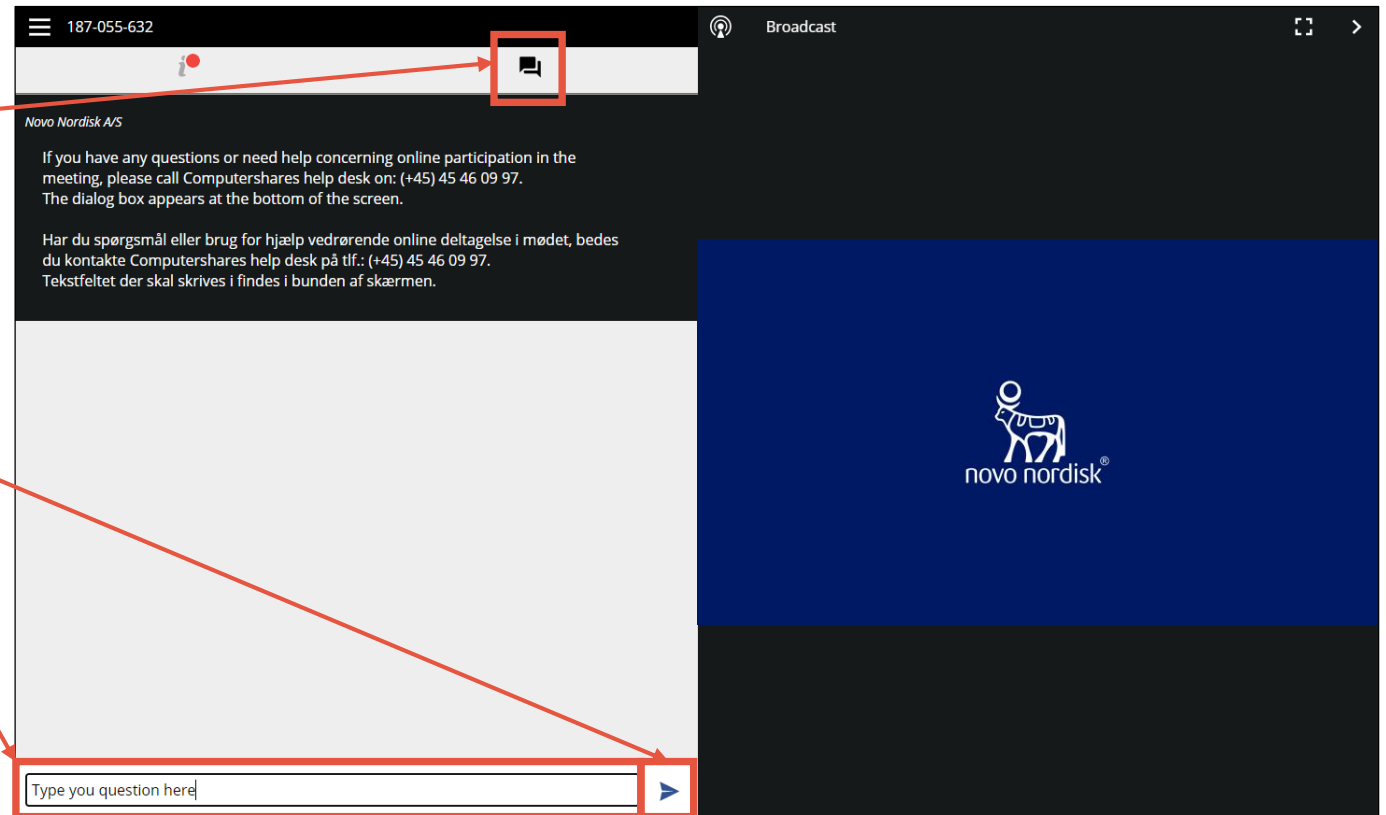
187-055-632

Broadcast

Novo Nordisk A/S

If you have any questions or need help concerning online participation in the meeting, please call Computershares help desk on: (+45) 45 46 09 97.
The dialog box appears at the bottom of the screen.

Har du spørgsmål eller brug for hjælp vedrørende online deltagelse i mødet, bedes du kontakte Computershares help desk på tlf.: (+45) 45 46 09 97.
Tekstfeltet der skal skrives i findes i bunden af skærmen.

novo nordisk®

Type you question here